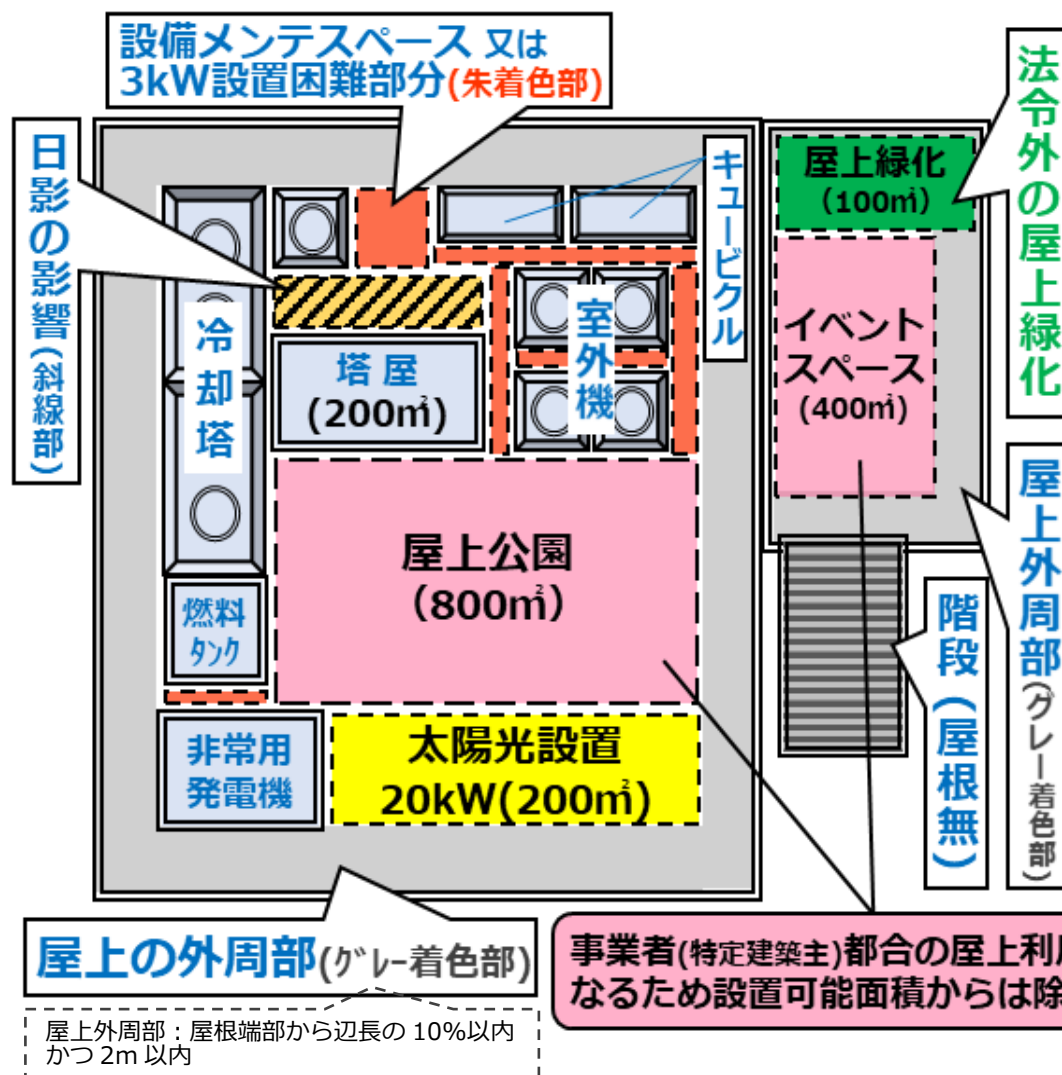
設備メンテスペース 又は
3kW設置困難部分(朱着色部)

日影の影響(斜線部)

キュービクル

屋上緑化
(100㎡)

法令外の屋上緑化

冷却塔

塔屋
(200㎡)

室外機

イベントスペース
(400㎡)

屋上外周部(グレー着色部)

屋上公園
(800㎡)

燃料タンク

階段(屋根無)

非常用発電機

太陽光設置
20kW(200㎡)

屋上の外周部(グレー着色部)

事業者(特定建築主)都合の屋上利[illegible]
なるため設置可能面積からは除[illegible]

屋上外周部：屋根端部から辺長の 10%以内かつ 2m 以内